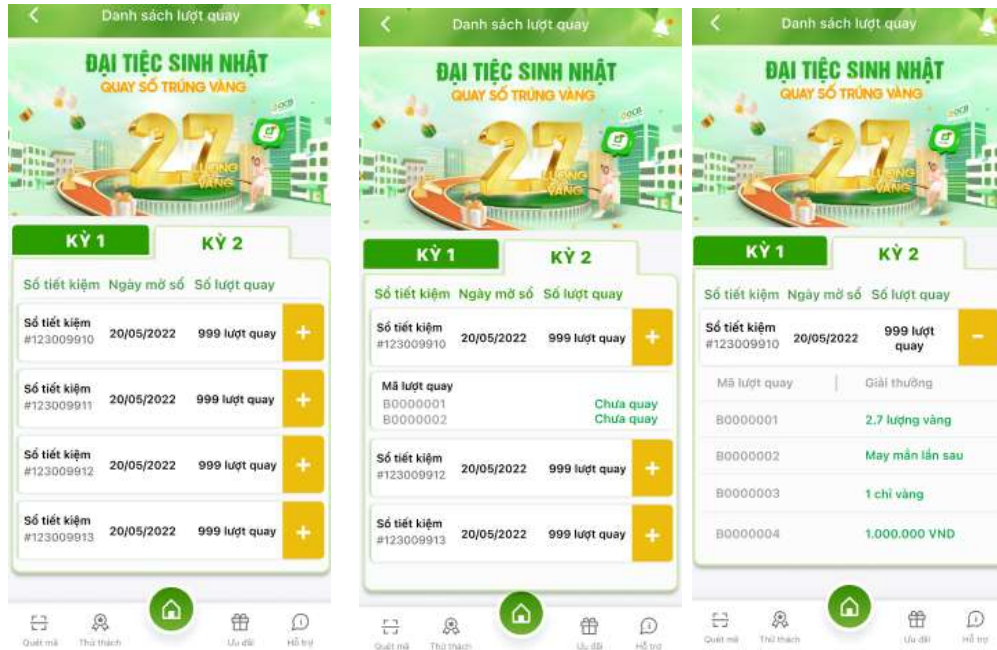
Danh sách lượt quay

ĐẠI TIỆC SINH NHẬT
QUAY SỐ TRÚNG VÀNG
OCB
27
LƯỢNG VÀNG

KỲ 1
KỲ 2

| Số tiết kiệm | Ngày mở sổ | Số lượt quay | |
|---|---|---|---|
| Số tiết kiệm #123009910 | 20/05/2022 | 999 lượt quay | + |
| Số tiết kiệm #123009911 | 20/05/2022 | 999 lượt quay | + |
| Số tiết kiệm #123009912 | 20/05/2022 | 999 lượt quay | + |
| Số tiết kiệm #123009913 | 20/05/2022 | 999 lượt quay | + |

Quét mã
Thử thách
Ưu đãi
Hỗ trợ

Danh sách lượt quay

ĐẠI TIỆC SINH NHẬT
QUAY SỐ TRÚNG VÀNG
OCB
27
LƯỢNG VÀNG

KỲ 1
KỲ 2

| Số tiết kiệm | Ngày mở sổ | Số lượt quay | |
|---|---|---|---|
| Số tiết kiệm #123009910 | 20/05/2022 | 999 lượt quay | + |

Mã lượt quay
B0000001 Chưa quay
B0000002 Chưa quay

| Số tiết kiệm #123009912 | 20/05/2022 | 999 lượt quay | + |
|---|---|---|---|
| Số tiết kiệm #123009913 | 20/05/2022 | 999 lượt quay | + |

Quét mã
Thử thách
Ưu đãi
Hỗ trợ

Danh sách lượt quay

ĐẠI TIỆC SINH NHẬT
QUAY SỐ TRÚNG VÀNG
OCB
27
LƯỢNG VÀNG

KỲ 1
KỲ 2

| Số tiết kiệm | Ngày mở sổ | Số lượt quay | |
|---|---|---|---|
| Số tiết kiệm #123009910 | 20/05/2022 | 999 lượt quay | – |

| Mã lượt quay | Giải thưởng |
|---|---|
| B0000001 | 2.7 lượng vàng |
| B0000002 | May mắn lần sau |
| B0000003 | 1 chỉ vàng |
| B0000004 | 1.000.000 VND |

Quét mã
Thử thách
Ưu đãi
Hỗ trợ